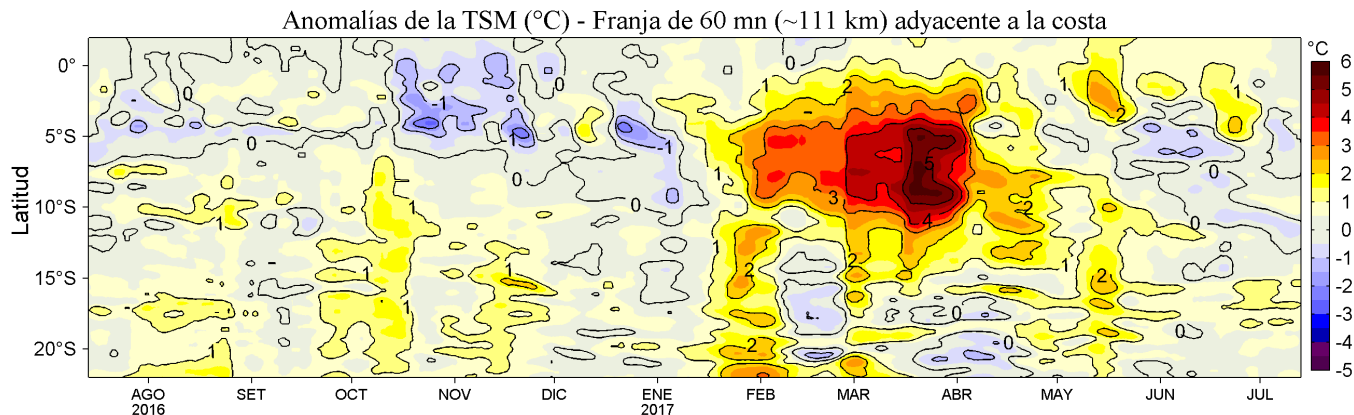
Anomalías de la TSM (°C) - Franja de 60 mn (~111 km) adyacente a la costa

Latitud

0°
5°S
10°S
15°S
20°S

AGO
2016
SET
OCT
NOV
DIC
ENE
2017
FEB
MAR
ABR
MAY
JUN
JUL

°C
6
5
4
3
2
1
0
-1
-2
-3
-4
-5

0
-1
0
-1
-1
0
0
1
1
1
1
1
1
1
2
2
2
3
4
5
2
1
2
0
0
0
1
2
1
0
1
2
0
1
1